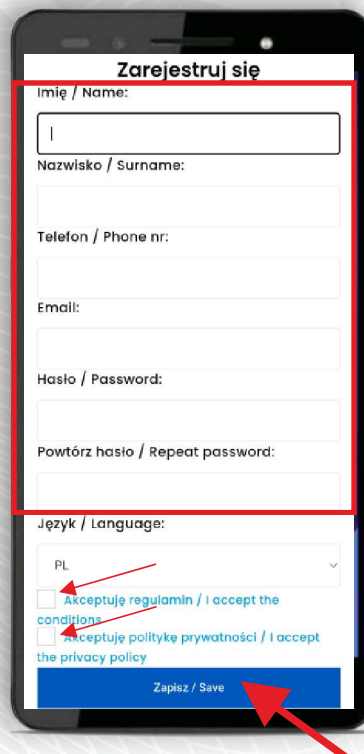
Zarejestruj się

Imię / Name:

|

Nazwisko / Surname:

Telefon / Phone nr:

Email:

Hasło / Password:

Powtórz hasło / Repeat password:

Język / Language:

PL

Akceptuję regulamin / I accept the conditions

Akceptuję politykę prywatności / I accept the privacy policy

Zapisz / Save